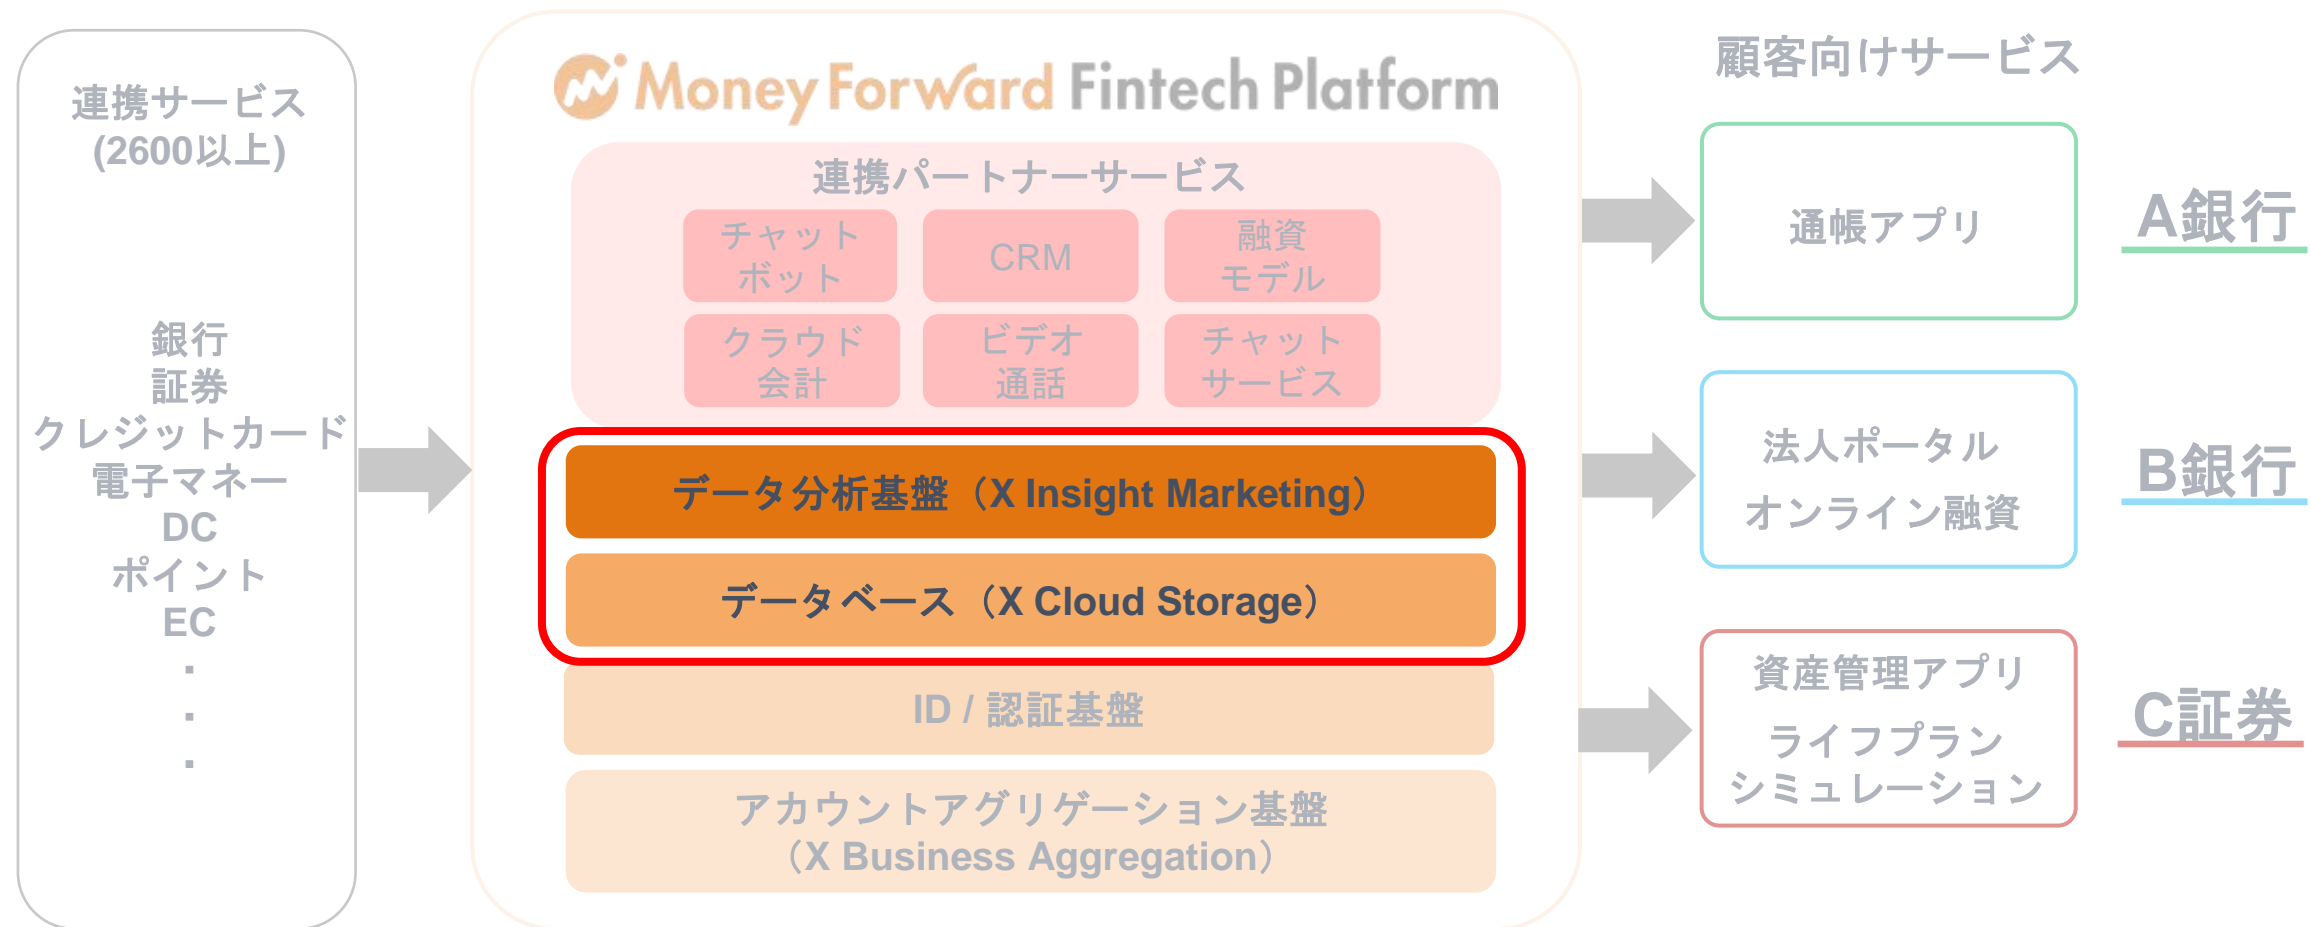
連携サービス
(2600以上)

銀行
証券
クレジットカード
電子マネー
DC
ポイント
EC
・
・
・

Money Forward Fintech Platform

連携パートナーサービス

チャット ボット

CRM

融資 モデル

クラウド 会計

ビデオ 通話

チャット サービス

データ分析基盤（X Insight Marketing）

データベース（X Cloud Storage）

ID / 認証基盤

アカウントアグリゲーション基盤
（X Business Aggregation）

顧客向けサービス

通帳アプリ

A銀行

法人ポータル
オンライン融資

B銀行

資産管理アプリ
ライフプラン
シミュレーション

C証券